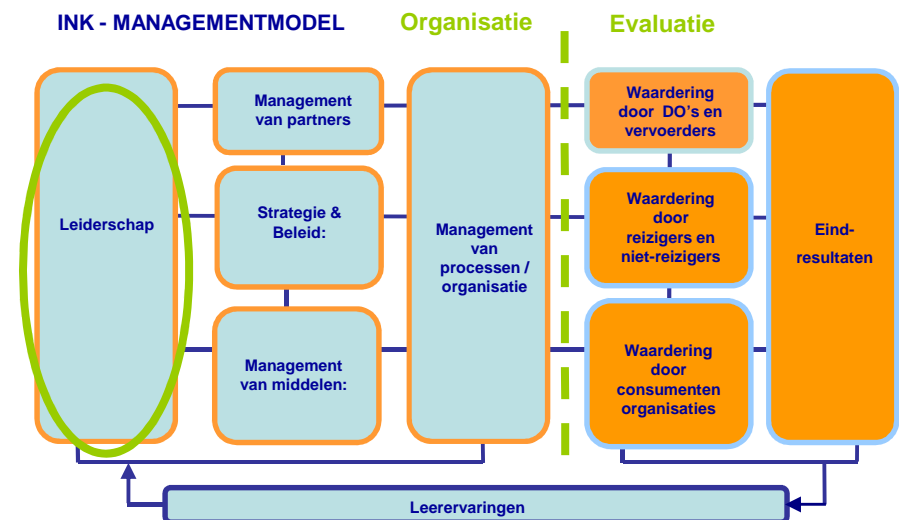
INK - MANAGEMENTMODEL

Organisatie

Evaluatie

Leiderschap

Management van partners

Strategie & Beleid:

Management van middelen:

Management van processen / organisatie

Waardering door DO's en vervoerders

Waardering door reizigers en niet-reizigers

Waardering door consumenten organisaties

Eind-resultaten

Leerervaringen